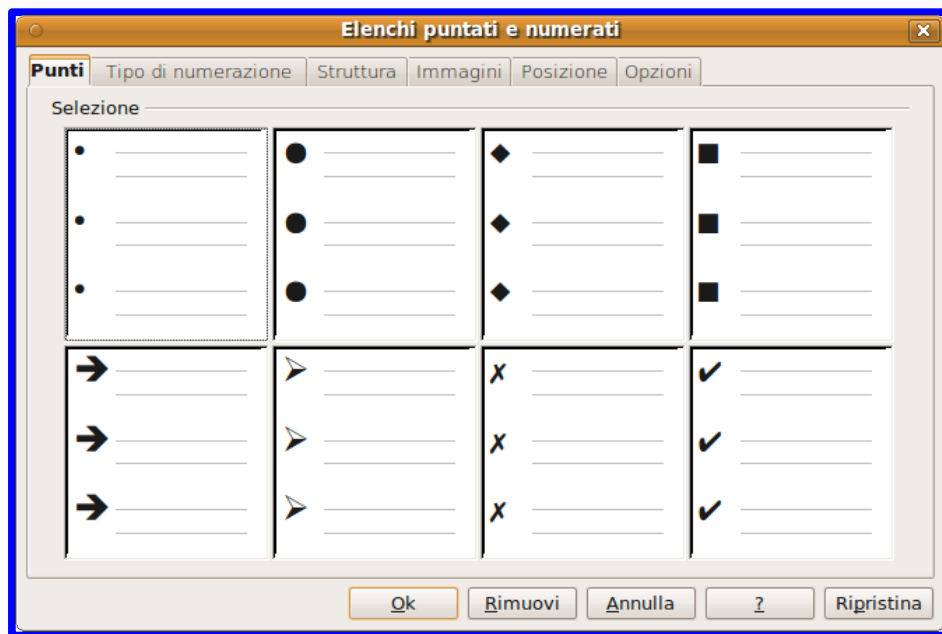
Elenchi puntati e numerati

Punti | Tipo di numerazione | Struttura | Immagini | Posizione | Opzioni

Selezione

•
•
•
●
●
●
◆
◆
◆
■
■
■
➔
➔
➔
➢
➢
➢
✗
✗
✗
✔
✔
✔

Ok | Rimuovi | Annulla | ? | Ripristina